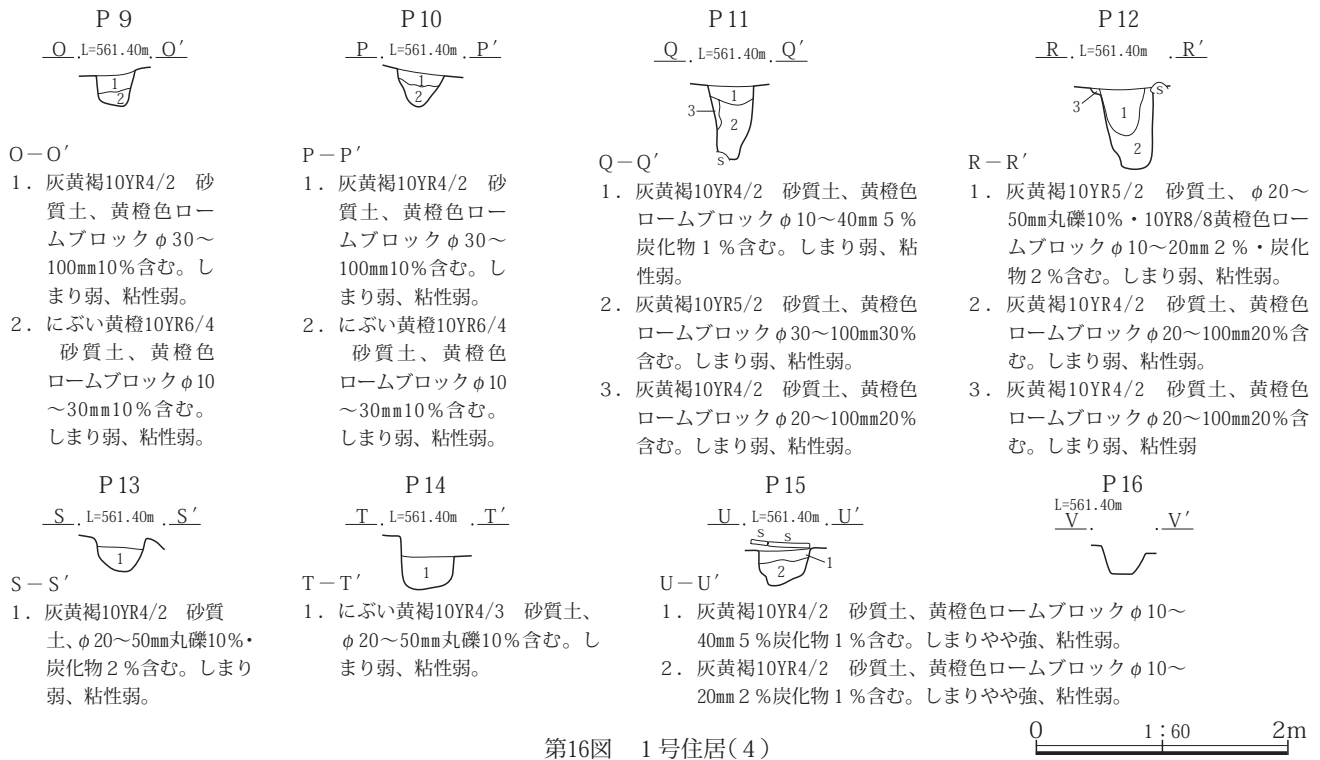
P 9

O L=561.40m O′

1
2

O－O′

1．灰黄褐10YR4/2　砂質土、黄橙色ロームブロックφ30～100mm10％含む。しまり弱、粘性弱。

2．にぶい黄橙10YR6/4　砂質土、黄橙色ロームブロックφ10～30mm10％含む。しまり弱、粘性弱。

P 10

P L=561.40m P′

1
2

P－P′

1．灰黄褐10YR4/2　砂質土、黄橙色ロームブロックφ30～100mm10％含む。しまり弱、粘性弱。

2．にぶい黄橙10YR6/4　砂質土、黄橙色ロームブロックφ10～30mm10％含む。しまり弱、粘性弱。

P 11

Q L=561.40m Q′

1
2
3
S

Q－Q′

1．灰黄褐10YR4/2　砂質土、黄橙色ロームブロックφ10～40mm 5％炭化物 1％含む。しまり弱、粘性弱。

2．灰黄褐10YR5/2　砂質土、黄橙色ロームブロックφ30～100mm30％含む。しまり弱、粘性弱。

3．灰黄褐10YR4/2　砂質土、黄橙色ロームブロックφ20～100mm20％含む。しまり弱、粘性弱。

P 12

R L=561.40m R′

S
3
1
2

R－R′

1．灰黄褐10YR5/2　砂質土、φ20～50mm丸礫10％・10YR8/8黄橙色ロームブロックφ10～20mm 2％・炭化物 2％含む。しまり弱、粘性弱。

2．灰黄褐10YR4/2　砂質土、黄橙色ロームブロックφ20～100mm20％含む。しまり弱、粘性弱。

3．灰黄褐10YR4/2　砂質土、黄橙色ロームブロックφ20～100mm20％含む。しまり弱、粘性弱

P 13

S L=561.40m S′

1

S－S′

1．灰黄褐10YR4/2　砂質土、φ20～50mm丸礫10％・炭化物 2％含む。しまり弱、粘性弱。

P 14

T L=561.40m T′

1

T－T′

1．にぶい黄褐10YR4/3　砂質土、φ20～50mm丸礫10％含む。しまり弱、粘性弱。

P 15

U L=561.40m U′

S S
1
2

U－U′

1．灰黄褐10YR4/2　砂質土、黄橙色ロームブロックφ10～40mm 5％炭化物 1％含む。しまりやや強、粘性弱。

2．灰黄褐10YR4/2　砂質土、黄橙色ロームブロックφ10～20mm 2％炭化物 1％含む。しまりやや強、粘性弱。

P 16

L=561.40m
V V′

第16図　1号住居（4）

0　1：60　2m